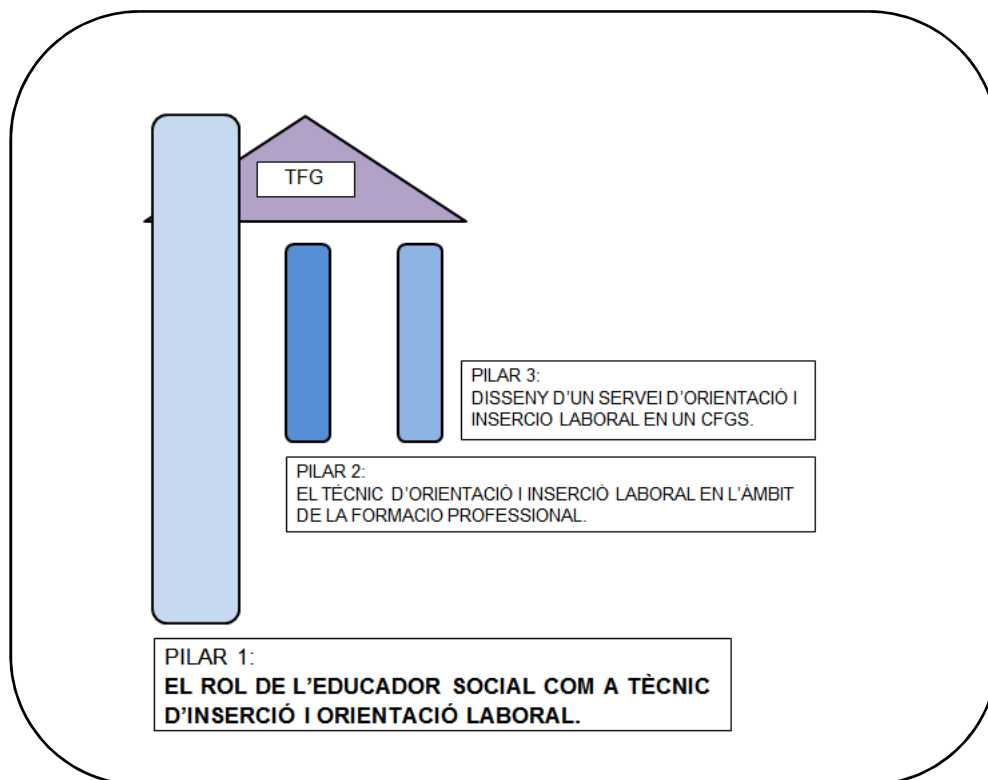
TFG

PILAR 3:
DISSENY D'UN SERVEI D'ORIENTACIÓ I INSERCIO LABORAL EN UN CFGS.

PILAR 2:
EL TÈCNIC D'ORIENTACIÓ I INSERCIÓ LABORAL EN L'ÀMBIT DE LA FORMACIO PROFESSIONAL.

PILAR 1:
EL ROL DE L'EDUCADOR SOCIAL COM A TÈCNIC D'INSERCIÓ I ORIENTACIÓ LABORAL.